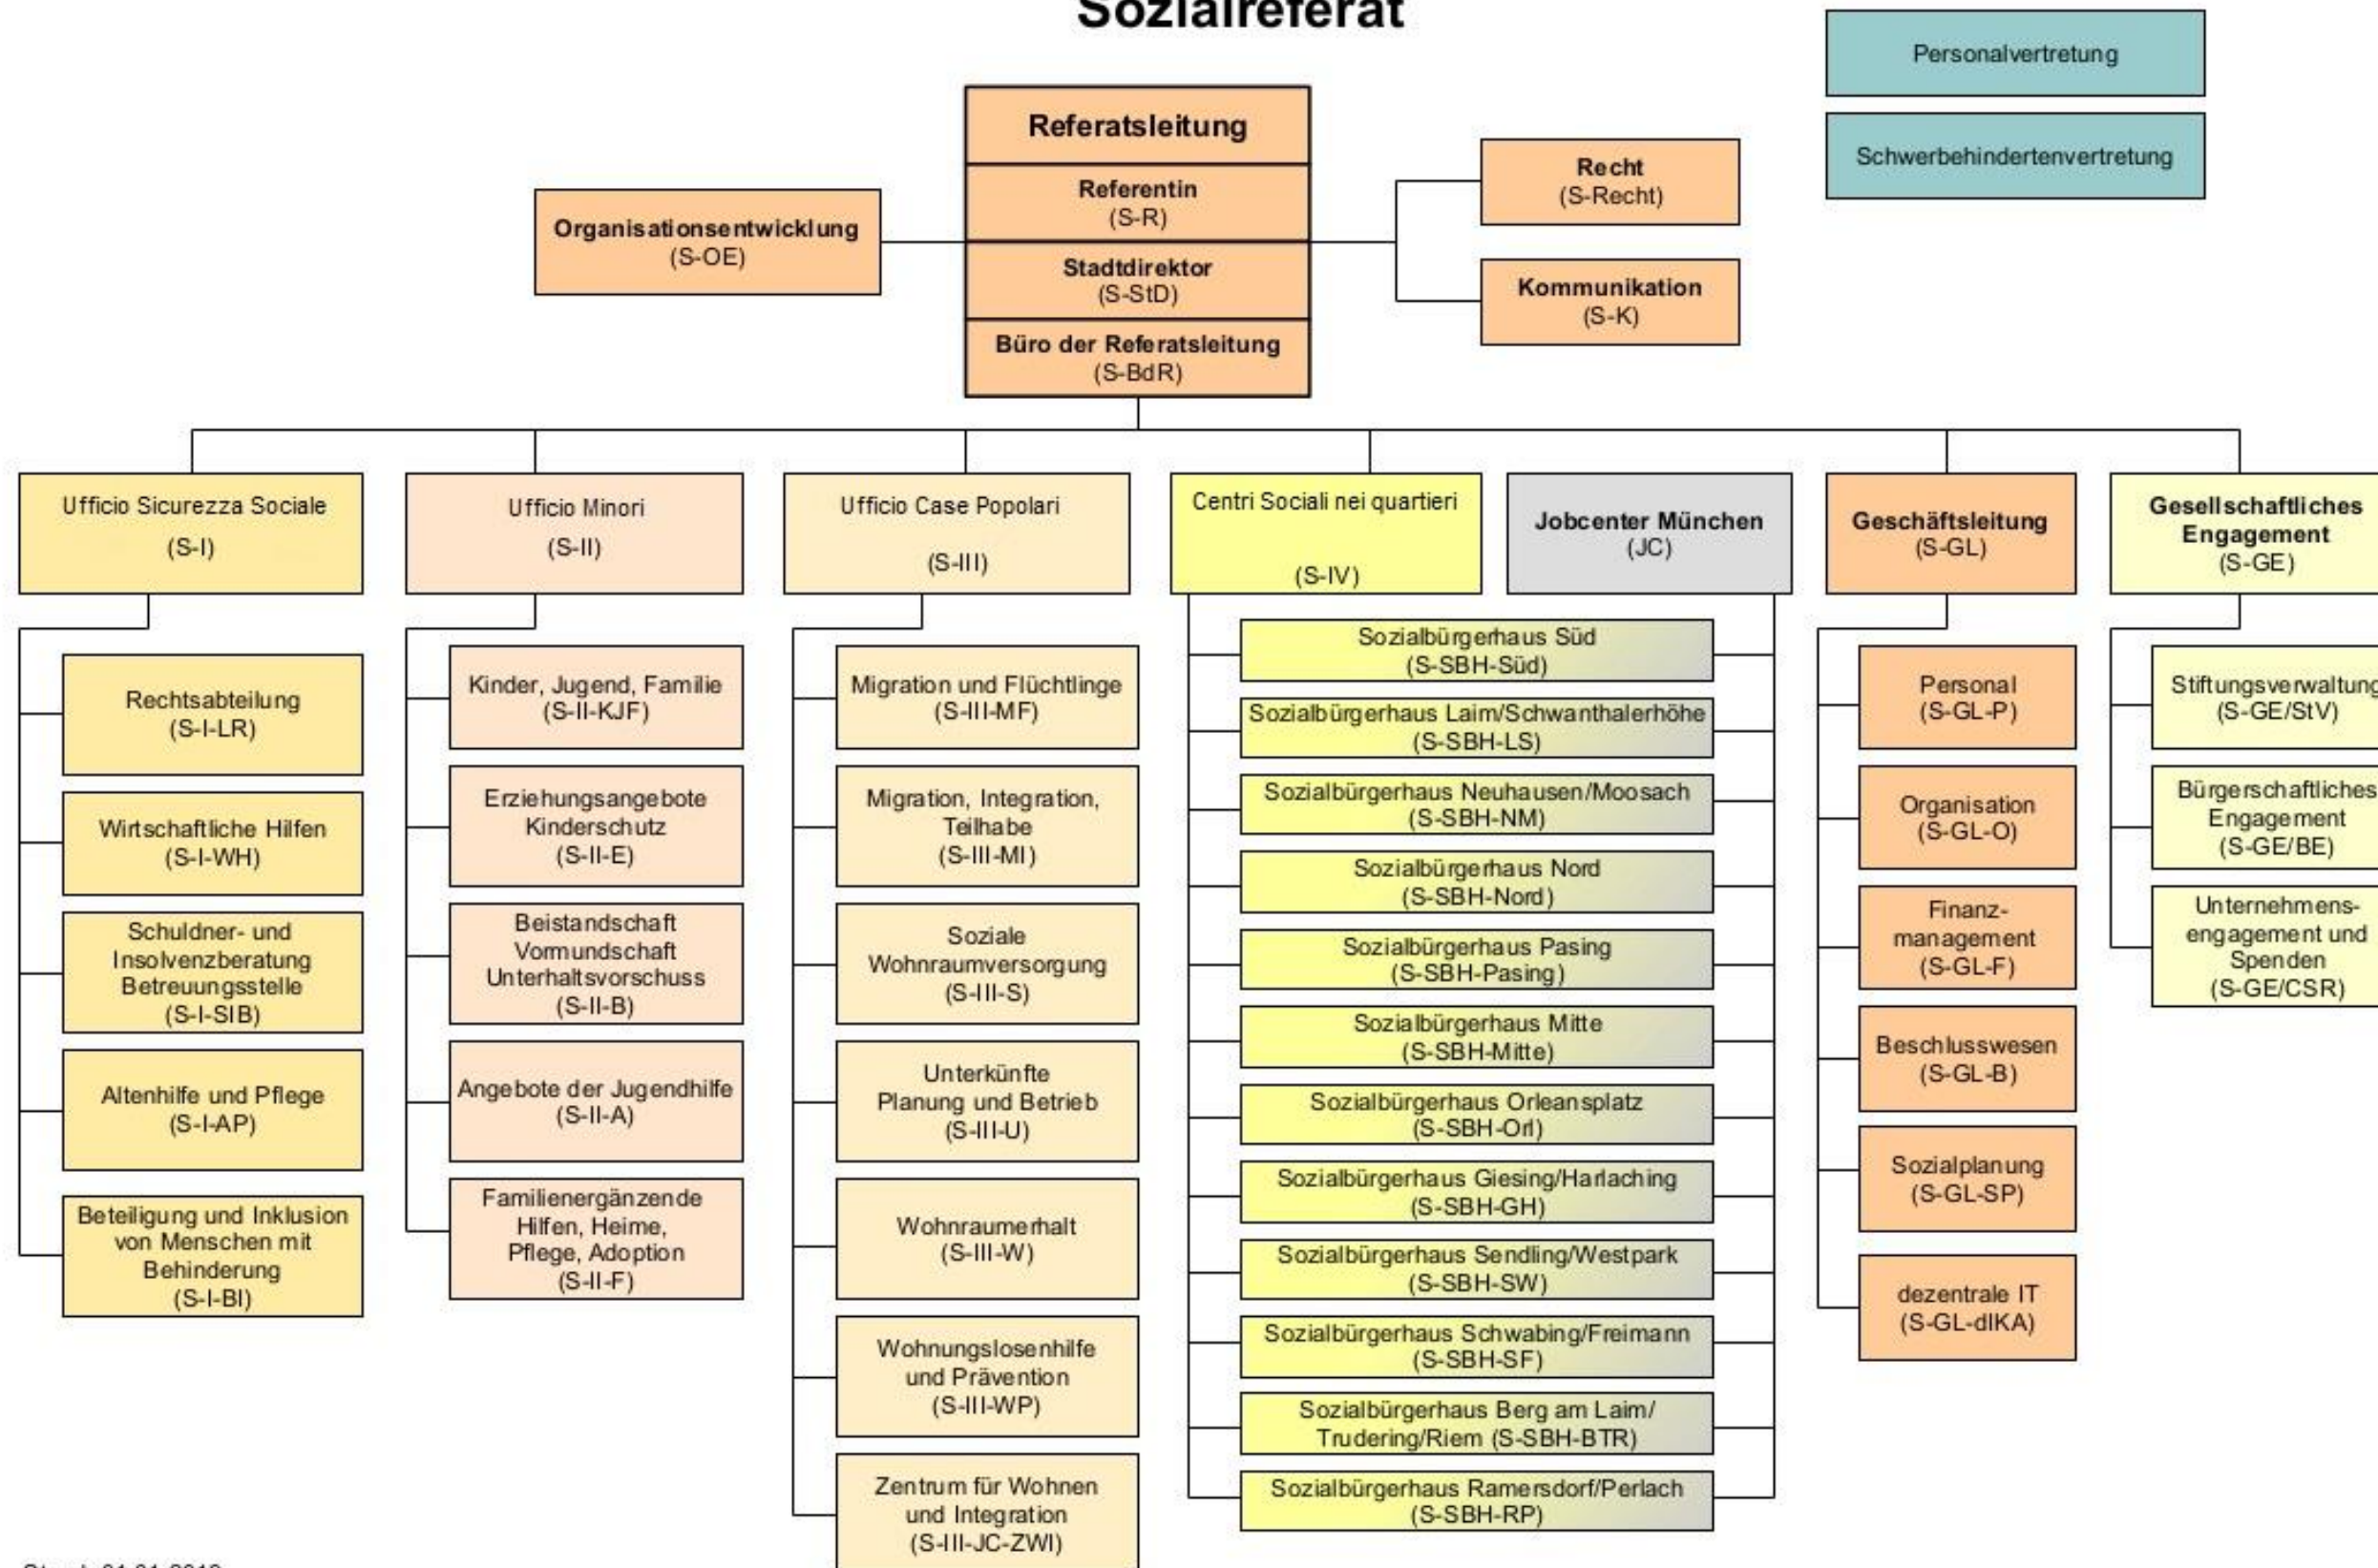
Sozialreferat

Personalvertretung

Schwerbehindertenvertretung

Referatsleitung

Referentin
(S-R)

Stadtdirektor
(S-StD)

Büro der Referatsleitung
(S-BdR)

Organisationsentwicklung
(S-OE)

Recht
(S-Recht)

Kommunikation
(S-K)

Ufficio Sicurezza Sociale
(S-I)

Rechtsabteilung
(S-I-LR)

Wirtschaftliche Hilfen
(S-I-WH)

Schuldner- und Insolvenzberatung Betreuungsstelle
(S-I-SIB)

Altenhilfe und Pflege
(S-I-AP)

Beteiligung und Inklusion von Menschen mit Behinderung
(S-I-BI)

Ufficio Minori
(S-II)

Kinder, Jugend, Familie
(S-II-KJF)

Erziehungsangebote Kinderschutz
(S-II-E)

Beistandschaft Vormundschaft Unterhaltsvorschuss
(S-II-B)

Angebote der Jugendhilfe
(S-II-A)

Familienergänzende Hilfen, Heime, Pflege, Adoption
(S-II-F)

Ufficio Case Popolari
(S-III)

Migration und Flüchtlinge
(S-III-MF)

Migration, Integration, Teilhabe
(S-III-MI)

Soziale Wohnraumversorgung
(S-III-S)

Unterkünfte Planung und Betrieb
(S-III-U)

Wohnraumerhalt
(S-III-W)

Wohnungslosenhilfe und Prävention
(S-III-WP)

Zentrum für Wohnen und Integration
(S-III-JC-ZWI)

Centri Sociali nei quartieri
(S-IV)

Jobcenter München
(JC)

Sozialbürgerhaus Süd
(S-SBH-Süd)

Sozialbürgerhaus Laim/Schwanthalerhöhe
(S-SBH-LS)

Sozialbürgerhaus Neuhausen/Moosach
(S-SBH-NM)

Sozialbürgerhaus Nord
(S-SBH-Nord)

Sozialbürgerhaus Pasing
(S-SBH-Pasing)

Sozialbürgerhaus Mitte
(S-SBH-Mitte)

Sozialbürgerhaus Orleansplatz
(S-SBH-Orl)

Sozialbürgerhaus Giesing/Harlaching
(S-SBH-GH)

Sozialbürgerhaus Sendling/Westpark
(S-SBH-SW)

Sozialbürgerhaus Schwabing/Freimann
(S-SBH-SF)

Sozialbürgerhaus Berg am Laim/ Trudering/Riem (S-SBH-BTR)

Sozialbürgerhaus Ramersdorf/Perlach
(S-SBH-RP)

Geschäftsleitung
(S-GL)

Personal
(S-GL-P)

Organisation
(S-GL-O)

Finanzmanagement
(S-GL-F)

Beschlusswesen
(S-GL-B)

Sozialplanung
(S-GL-SP)

dezentrale IT
(S-GL-dIKA)

Gesellschaftliches Engagement
(S-GE)

Stiftungsverwaltung
(S-GE/StV)

Bürgerschaftliches Engagement
(S-GE/BE)

Unternehmensengagement und Spenden
(S-GE/CSR)

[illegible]